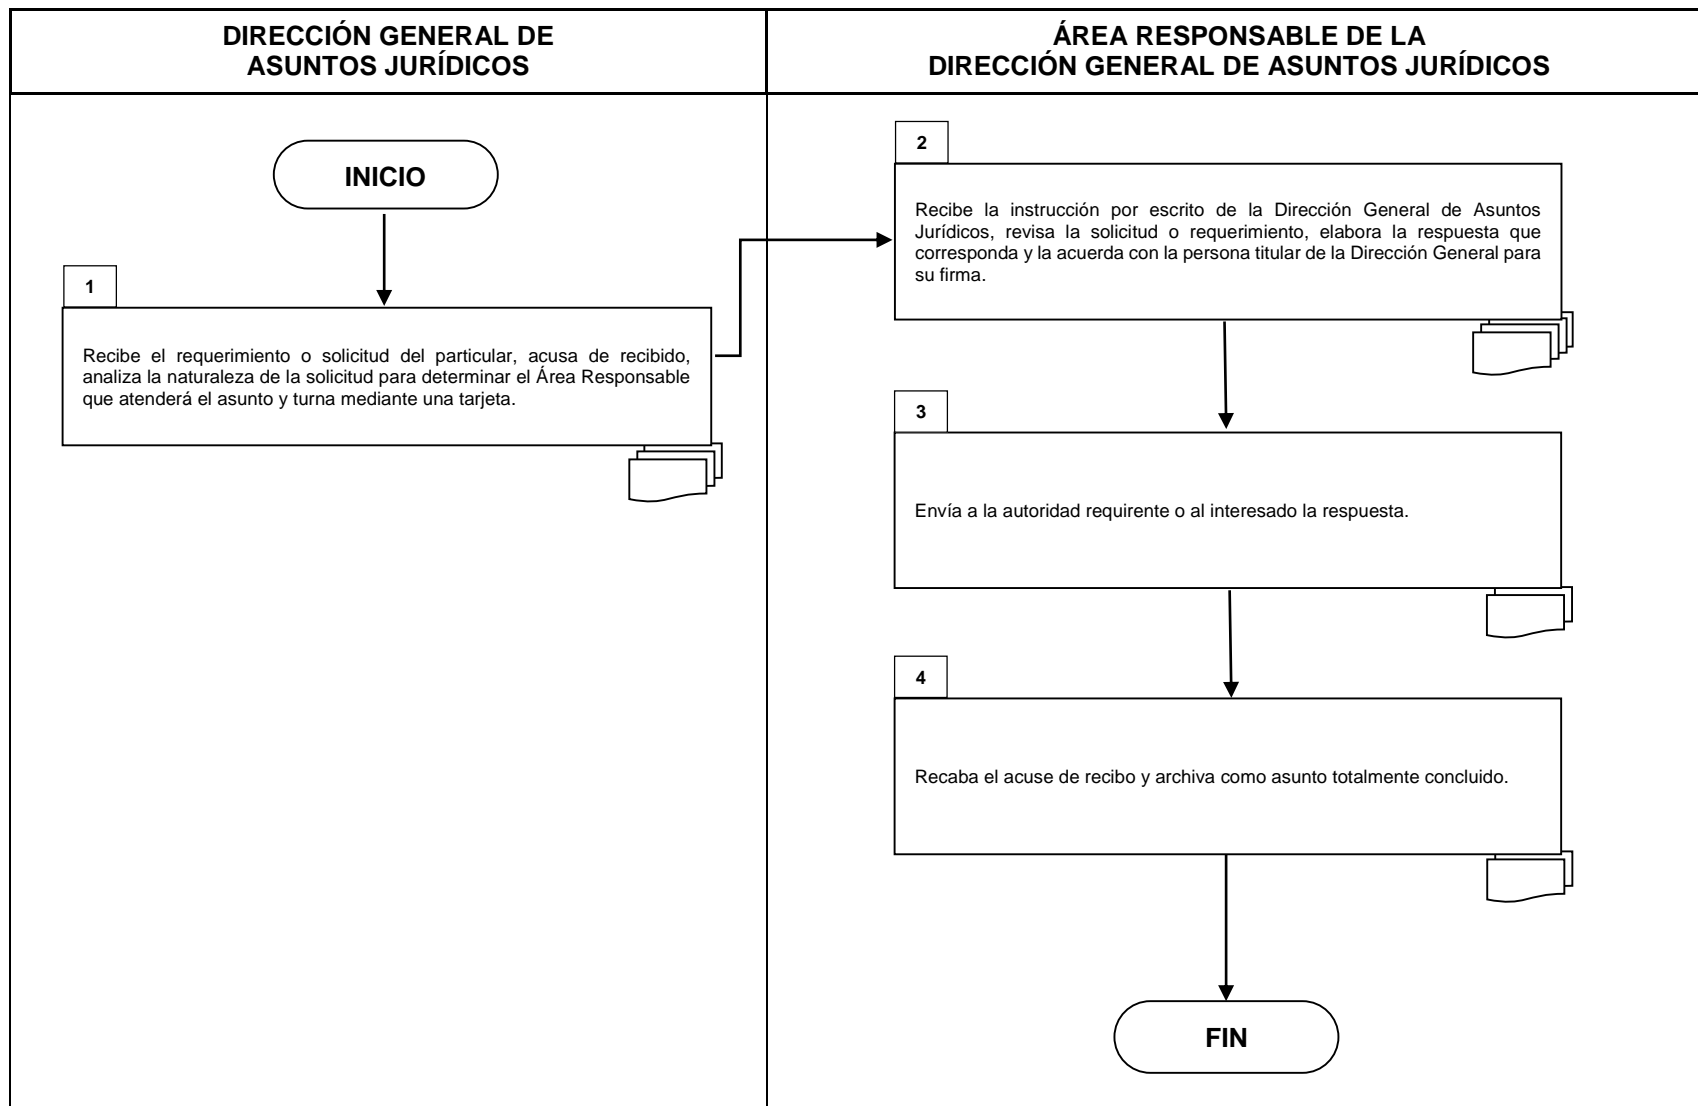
DIRECCIÓN GENERAL DE ASUNTOS JURÍDICOS

ÁREA RESPONSABLE DE LA DIRECCIÓN GENERAL DE ASUNTOS JURÍDICOS

INICIO

1

Recibe el requerimiento o solicitud del particular, acusa de recibido, analiza la naturaleza de la solicitud para determinar el Área Responsable que atenderá el asunto y turna mediante una tarjeta.

2

Recibe la instrucción por escrito de la Dirección General de Asuntos Jurídicos, revisa la solicitud o requerimiento, elabora la respuesta que corresponda y la acuerda con la persona titular de la Dirección General para su firma.

3

Envía a la autoridad requirente o al interesado la respuesta.

4

Recaba el acuse de recibo y archiva como asunto totalmente concluido.

FIN